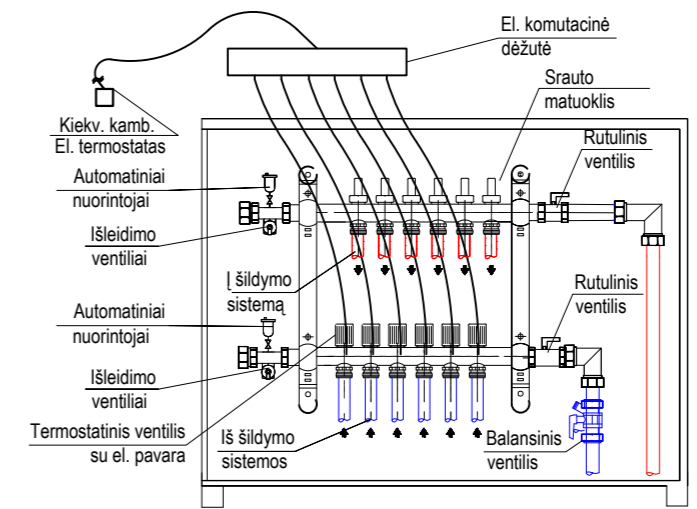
El. komutacinė dėžutė

Srauto matuoklis

Kiekv. kamb. El. termostatas

Rutulinis ventilis

Automatiniai nuorintojai

Išleidimo ventiliai

Į šildymo sistemą

Rutulinis ventilis

Automatiniai nuorintojai

Išleidimo ventiliai

Termostatinis ventilis su el. pavara

Iš šildymo sistemos

Balansinis ventilis